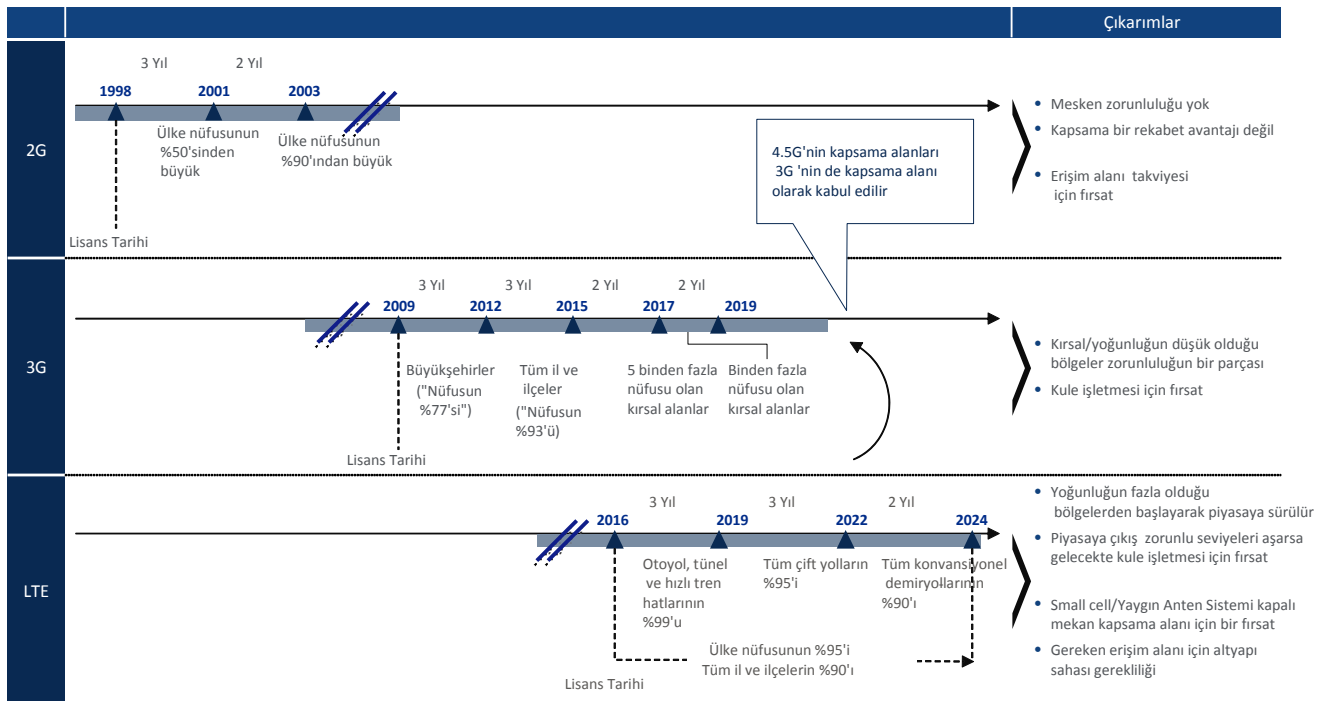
Çıkarımlar

2G

3 Yıl 2 Yıl

1998 2001 2003

Ülke nüfusunun %50'sinden büyük

Ülke nüfusunun %90'ından büyük

Lisans Tarihi

4.5G'nin kapsama alanları 3G 'nin de kapsama alanı olarak kabul edilir

• Mesken zorunluluğu yok
• Kapsama bir rekabet avantajı değil
• Erişim alanı takviyesi için fırsat

3G

3 Yıl 3 Yıl 2 Yıl 2 Yıl

2009 2012 2015 2017 2019

Büyükşehirler ("Nüfusun %77'si")

Tüm il ve ilçeler ("Nüfusun %93'ü)

5 binden fazla nüfusu olan kırsal alanlar

Binden fazla nüfusu olan kırsal alanlar

Lisans Tarihi

• Kırsal/yoğunluğun düşük olduğu bölgeler zorunluluğun bir parçası
• Kule işletmesi için fırsat

LTE

3 Yıl 3 Yıl 2 Yıl

2016 2019 2022 2024

Otoyol, tünel ve hızlı tren hatlarının %99'u

Tüm çift yolların %95'i

Tüm konvansiyonel demiryollarının %90'ı

Ülke nüfusunun %95'i
Tüm il ve ilçelerin %90'ı

Lisans Tarihi

• Yoğunluğun fazla olduğu bölgelerden başlayarak piyasaya sürülür
• Piyasaya çıkış zorunlu seviyeleri aşarsa gelecekte kule işletmesi için fırsat
• Small cell/Yaygın Anten Sistemi kapalı mekan kapsama alanı için bir fırsat
• Gereken erişim alanı için altyapı sahası gerekliliği